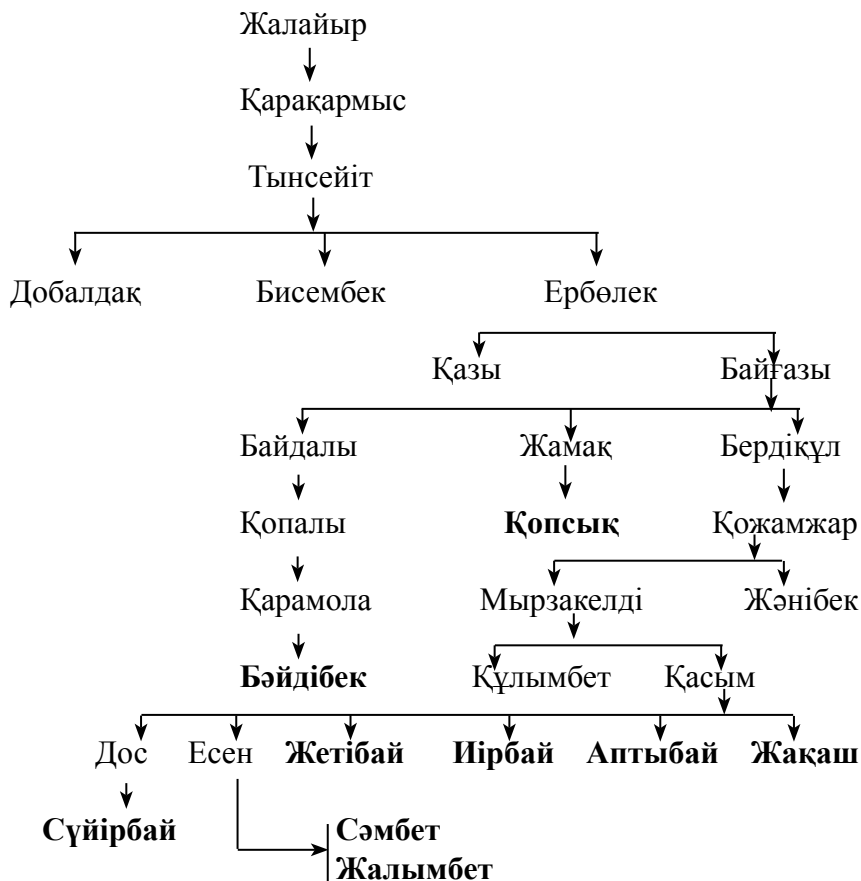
Жалайыр

Қарақармыс

Тынсейіт

Добалдақ Бисембек Ербөлек

Қазы Байғазы

Байдалы Жамақ Бердіқұл

Қопалы **Қопсық** Қожамжар

Қарамола Мырзакелді Жәнібек

**Бәйдібек** Құлымбет Қасым

Дос Есен **Жетібай** **Иірбай** **Аптыбай** **Жақаш**

**Сүйірбай** **Сәмбет** **Жалымбет**